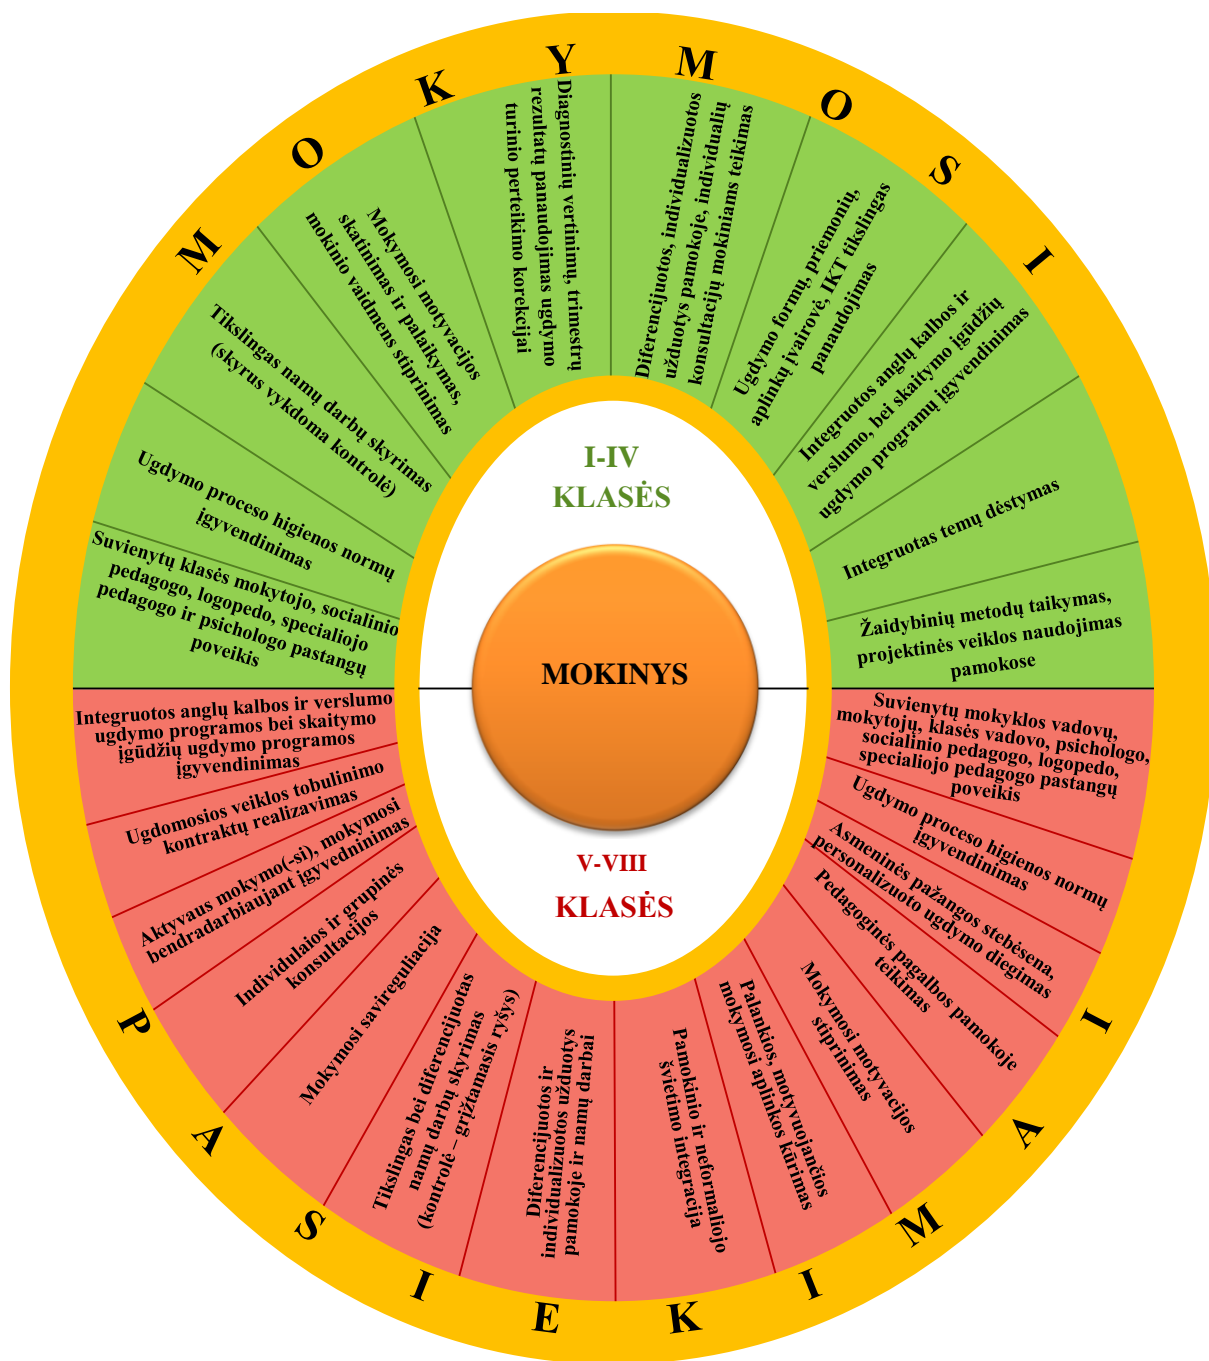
M O K Y M O S I

I-IV
KLASĖS

Suvienytų klasės mokytojo, socialinio pedagogo, logopedo, specialiojo pedagogo ir psichologo pastangų poveikis

Ugdymo proceso higienos normų įgyvendinimas

Tikslingas namų darbų skyrimas (skyrus vykdoma kontrolė)

Mokymosi motyvacijos skatinimas ir palaikymas, mokinio vaidmens stiprinimas

Diagnostinių vertinimų, trimestrų rezultatų panaudojimas ugdymo turinio perteikimo korekcijai

Diferencijuotos, individualizuotos užduotys pamokoje, individualių konsultacijų mokiniams teikimas

Ugdymo formų, priemonių, aplinkų įvairovė, IKT tikslingas panaudojimas

Integruotos anglų kalbos ir verslumo, bei skaitymo įgūdžių ugdymo programų įgyvendinimas

Integruotas temų dėstymas

Žaidybinių metodų taikymas, projektinės veiklos naudojimas pamokose

MOKINYS

V-VIII
KLASĖS

Integruotos anglų kalbos ir verslumo ugdymo programos bei skaitymo įgūdžių ugdymo programos įgyvendinimas

Ugdomosios veiklos tobulinimo kontraktų realizavimas

Aktyvaus mokymo(-si), mokymosi bendradarbiaujant įgyvendinimas

Individulaios ir grupinės konsultacijos

Mokymosi savireguliacija

Tikslingas bei diferencijuotas namų darbų skyrimas (kontrolė – grįžtamasis ryšys)

Diferencijuotos ir individualizuotos užduotys pamokoje ir namų darbai

Pamokinio ir neformaliojo švietimo integracija

Palankios, motyvuojančios mokymosi aplinkos kūrimas

Mokymosi motyvacijos stiprinimas

Pedagoginės pagalbos pamokoje teikimas

Asmeninės pažangos stebėsena, personalizuoto ugdymo diegimas

Ugdymo proceso higienos normų įgyvendinimas

Suvienytų mokyklos vadovų, mokytojų, klasės vadovo, psichologo, socialinio pedagogo, logopedo, specialiojo pedagogo pastangų poveikis

P A S I E K I M A I